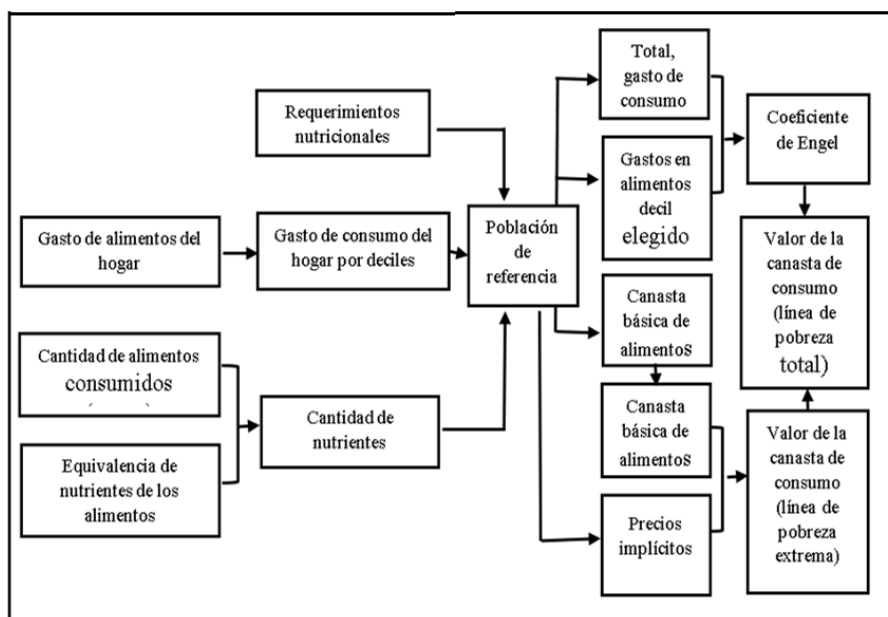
Requerimientos nutricionales

Gasto de alimentos del hogar

Gasto de consumo del hogar por deciles

Población de referencia

Total, gasto de consumo

Gastos en alimentos decil elegido

Coeficiente de Engel

Valor de la canasta de consumo (línea de pobreza total)

Cantidad de alimentos consumidos

Equivalencia de nutrientes de los alimentos

Cantidad de nutrientes

Canasta básica de alimentos

Canasta básica de alimentos

Precios implícitos

Valor de la canasta de consumo (línea de pobreza extrema)